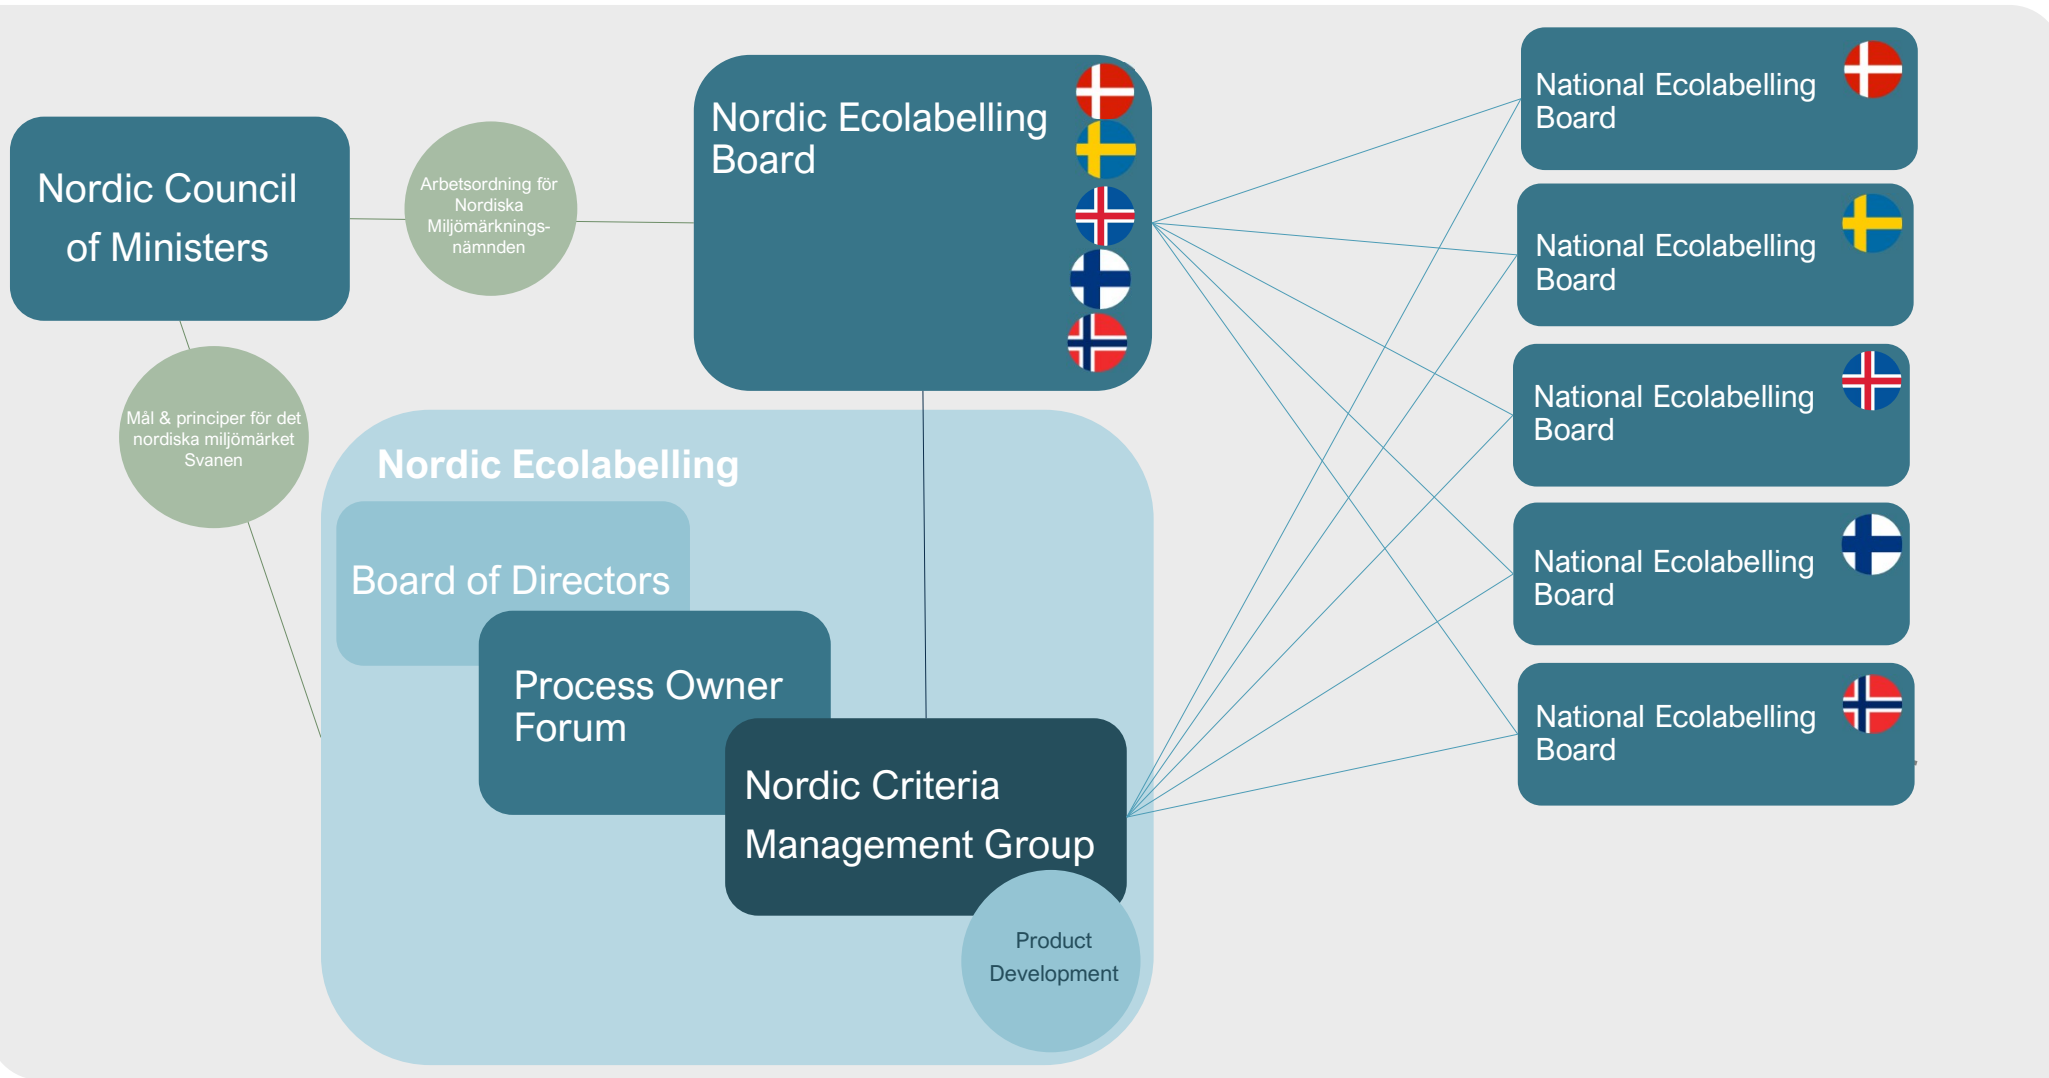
Nordic Council of Ministers

Arbetsordning för Nordiska Miljömärkningsnämnden

Nordic Ecolabelling Board

National Ecolabelling Board

National Ecolabelling Board

National Ecolabelling Board

National Ecolabelling Board

National Ecolabelling Board

Mål & principer för det nordiska miljömärket Svanen

Nordic Ecolabelling

Board of Directors

Process Owner Forum

Nordic Criteria Management Group

Product Development